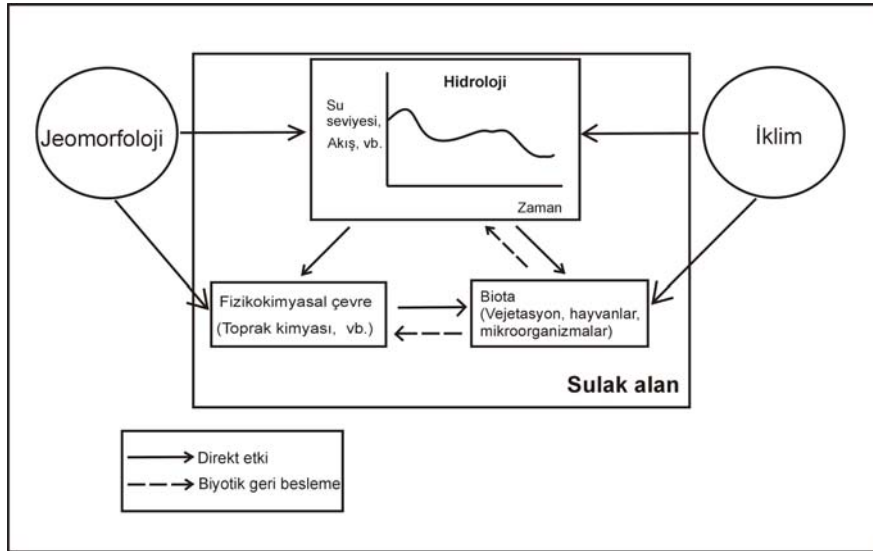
Jeomorfoloji

Hidroloji

Su seviyesi, Akış, vb.

Zaman

İklim

Fizikokimyasal çevre

(Toprak kimyası, vb.)

Biota
(Vejetasyon, hayvanlar, mikroorganizmalar)

Sulak alan

Direkt etki

Biyotik geri besleme